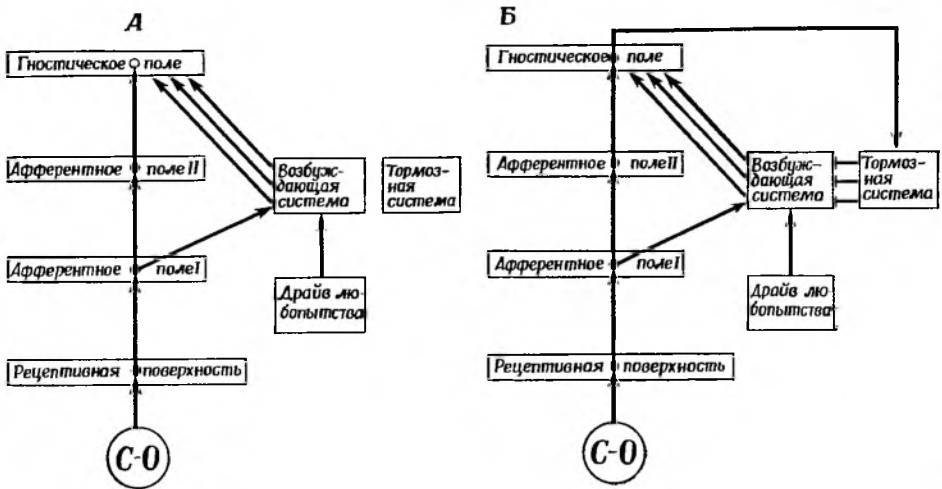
А

Гностическое поле

Афферентное поле II

Возбуждающая система

Тормозная система

Афферентное поле I

Драйв любопытства

Рецептивная поверхность

С-О

Б

Гностическое поле

Афферентное поле II

Возбуждающая система

Тормозная система

Афферентное поле I

Драйв любопытства

Рецептивная поверхность

С-О